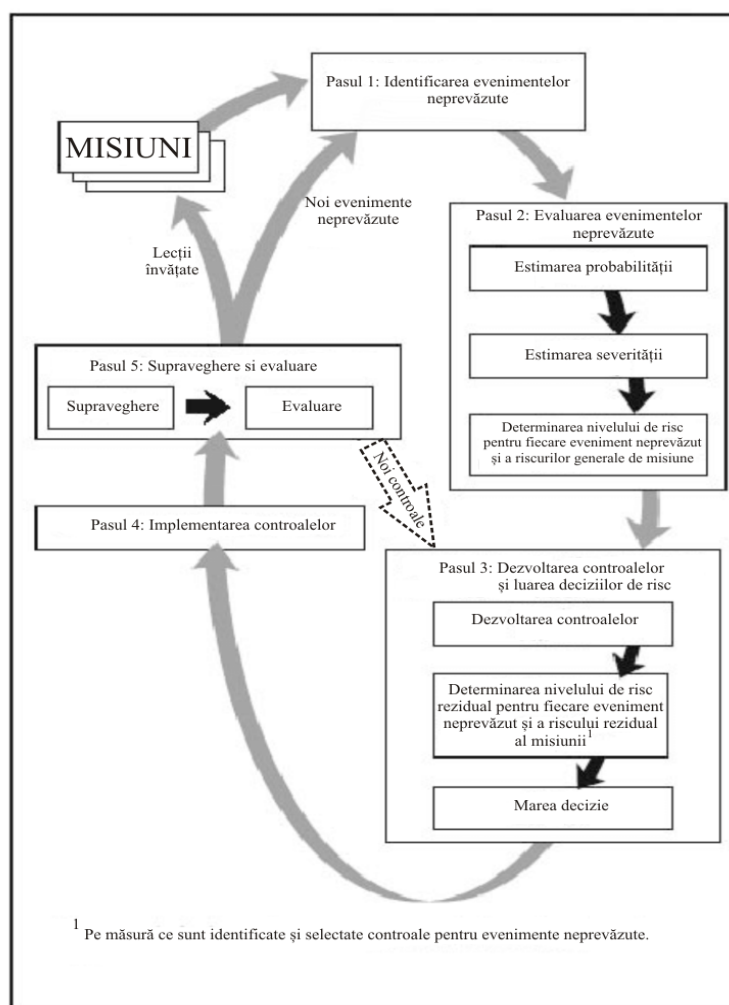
Pasul 1: Identificarea evenimentelor neprevăzute

MISIUNI

Noi evenimente neprevăzute

Lecții învățate

Pasul 2: Evaluarea evenimentelor neprevăzute

Estimarea probabilității

Estimarea severității

Determinarea nivelului de risc pentru fiecare eveniment neprevăzut și a riscurilor generale de misiune

Pasul 5: Supraveghere si evaluare

Supraveghere

Evaluare

Noi controale

Pasul 4: Implementarea controalelor

Pasul 3: Dezvoltarea controalelor și luarea deciziilor de risc

Dezvoltarea controalelor

Determinarea nivelului de risc rezidual pentru fiecare eveniment neprevăzut și a riscului rezidual al misiunii$^1$

Marea decizie

$^1$ Pe măsură ce sunt identificate și selectate controale pentru evenimente neprevăzute.